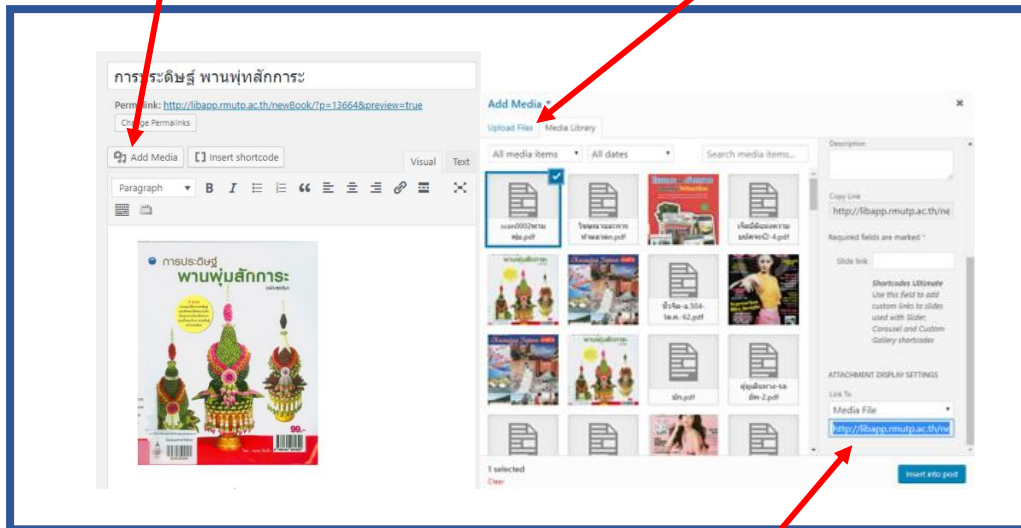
การประดิษฐ์ พานพุ่มสักการะ

Permalink: http://libapp.rmutp.ac.th/newBook/?p=13664&preview=true

Change Permalinks

Add Media

Insert shortcode

Visual

Text

Paragraph

การประดิษฐ์ พานพุ่มสักการะ

99.-

Add Media

Upload Files

Media Library

All media items

All dates

Search media items...

scan0002พานพุ่ม.pdf

วิจัยพานพุ่มสักการะ.pdf

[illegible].pdf

ชีววิจัย-ม.304-วิ.ค.-62.pdf

ปก.pdf

พุ่มพิเศษ-รอบที่-2.pdf

1 selected

Clear

Description

Copy Link

http://libapp.rmutp.ac.th/ne

Required fields are marked *

Slide link

Shortcodes Ultimate
Use this field to add custom links to slides used with Slider, Carousel and Custom Gallery shortcodes

ATTACHMENT DISPLAY SETTINGS

Link To

Media File

http://libapp.rmutp.ac.th/ne

Insert into post